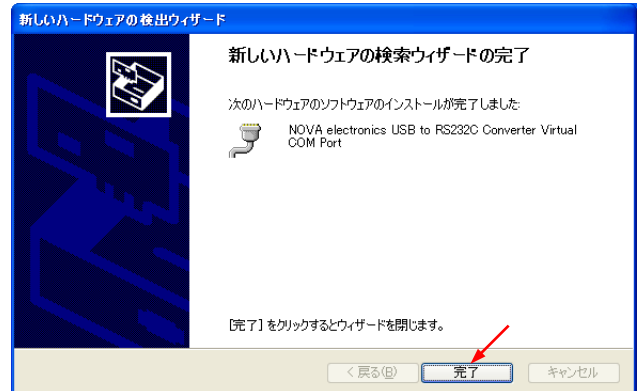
新しいハードウェアの検出ウィザード

新しいハードウェアの検索ウィザードの完了

次のハードウェアのソフトウェアのインストールが完了しました:

NOVA electronics USB to RS232C Converter Virtual COM Port

[完了] をクリックするとウィザードを閉じます。

< 戻る(B)

完了

キャンセル